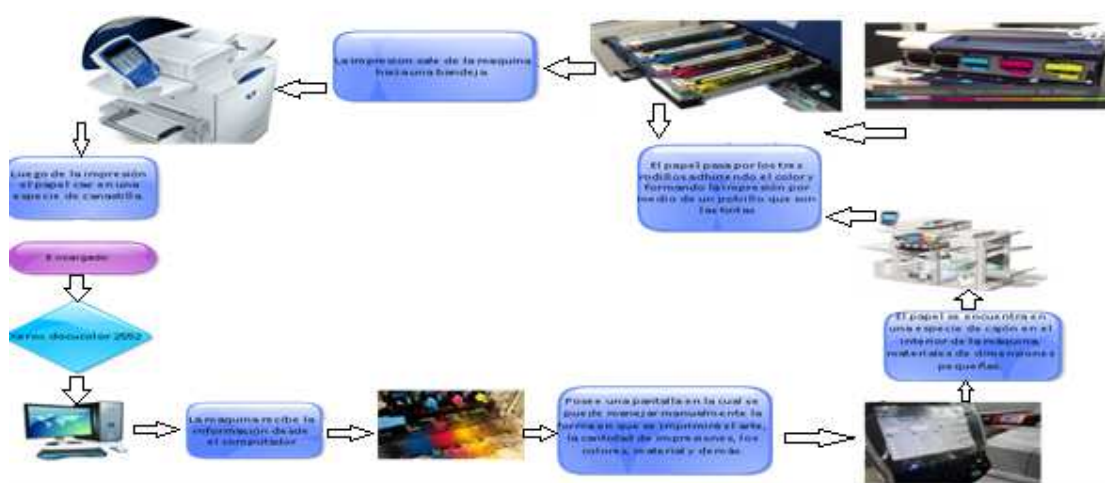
La impresion sale de la maquina hasta una bandeja

Luego de la impresión el papel cae en una especie de canastilla.

El papel pasa por los tres rodillos adhiriendo el color y formando la impresión por medio de un polvillo que son los toners

El encargado

Xerox docucolor 2552

La maquina recibe la información desde el computador

Posee una pantalla en la cual se puede manejar manualmente la forma en que se imprimirá el arte, la cantidad de impresiones, los colores, material y demás

El papel se encuentra en una especie de cajón en el interior de la maquina, materiales de dimensiones pequeñas.